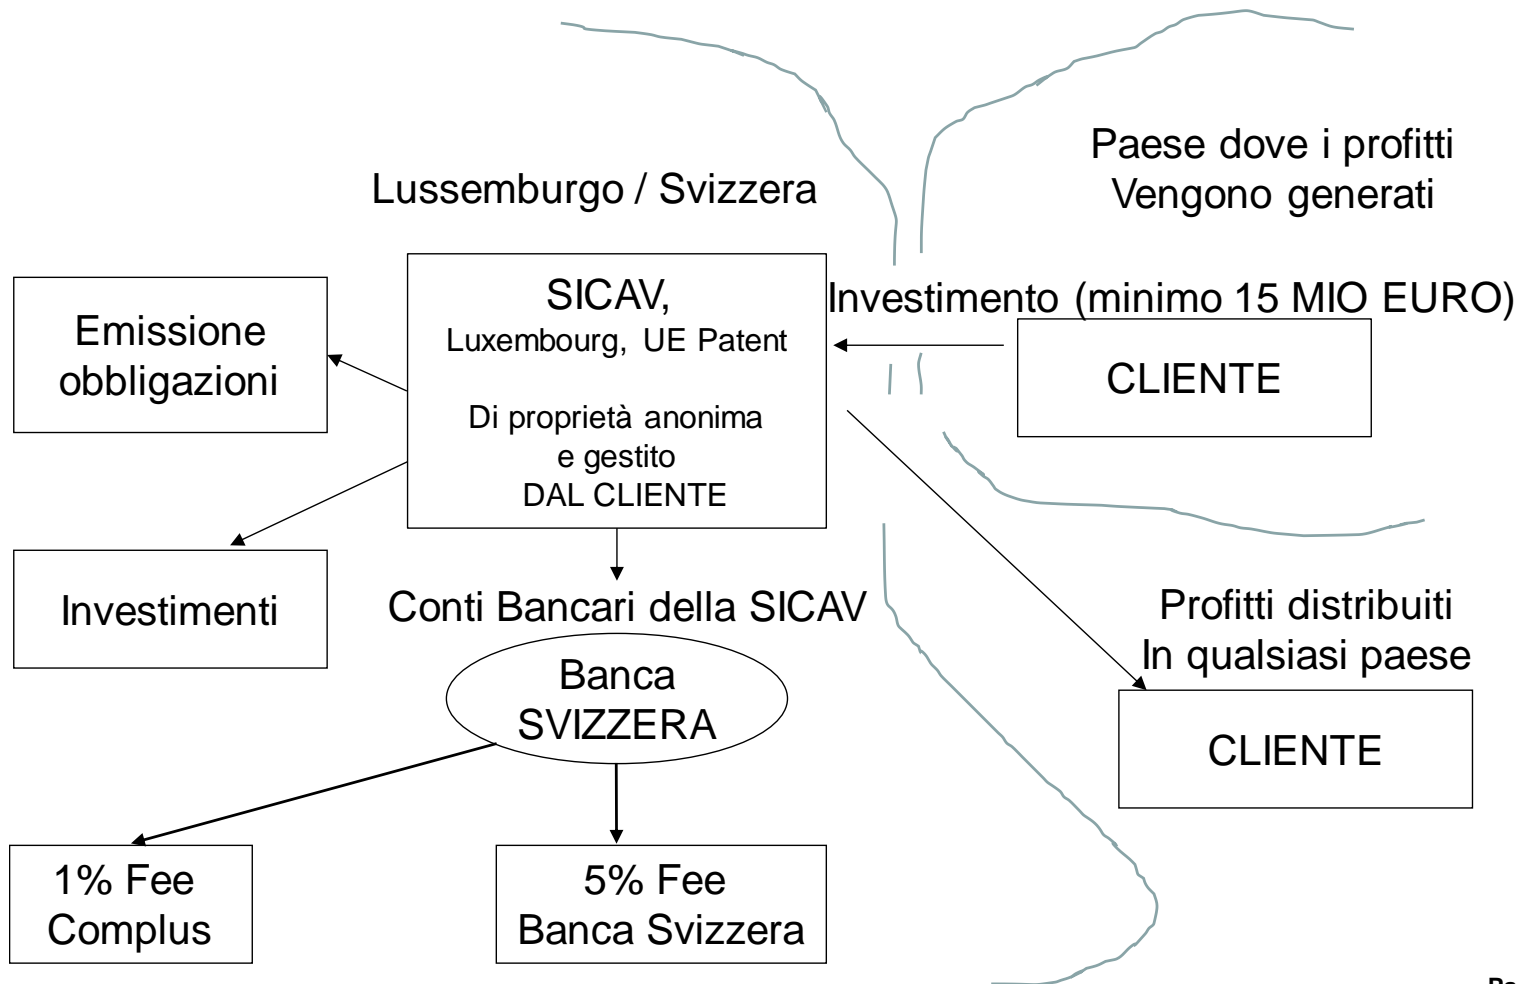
Paese dove i profitti
Vengono generati

Lussemburgo / Svizzera

SICAV,
Luxembourg, UE Patent

Di proprietà anonima
e gestito
DAL CLIENTE

Investimento (minimo 15 MIO EURO)

CLIENTE

Emissione
obbligazioni

Investimenti

Conti Bancari della SICAV

Banca
SVIZZERA

Profitti distribuiti
In qualsiasi paese

CLIENTE

1% Fee
Complus

5% Fee
Banca Svizzera

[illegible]